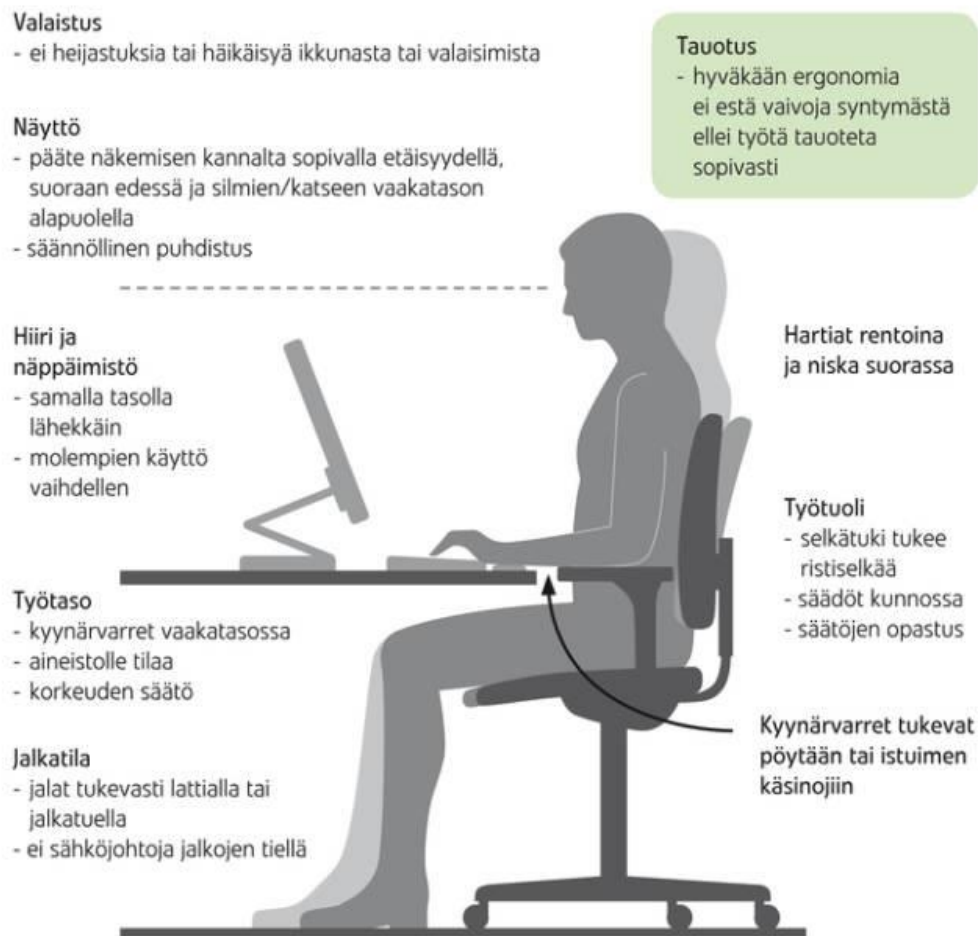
Valaistus
- ei heijastuksia tai häikäisyä ikkunasta tai valaisimista

Tauotus
- hyväkään ergonomia ei estä vaivoja syntymästä ellei työtä tauoteta sopivasti

Näyttö
- pääte näkemisen kannalta sopivalla etäisyydellä, suoraan edessä ja silmien/katseen vaakatason alapuolella
- säännöllinen puhdistus

Hiiri ja näppäimistö
- samalla tasolla lähekkäin
- molempien käyttö vaihdellen

Hartiat rentoina ja niska suorassa

Työtuoli
- selkätuki tukee ristiselkää
- säädöt kunnossa
- säätöjen opastus

Työtaso
- kyynärvarret vaakatasossa
- aineistolle tilaa
- korkeuden säätö

Kyynärvarret tukevat pöytään tai istuimen käsinojiin

Jalkatila
- jalat tukevasti lattialla tai jalkatuella
- ei sähköjohtoja jalkojen tiellä